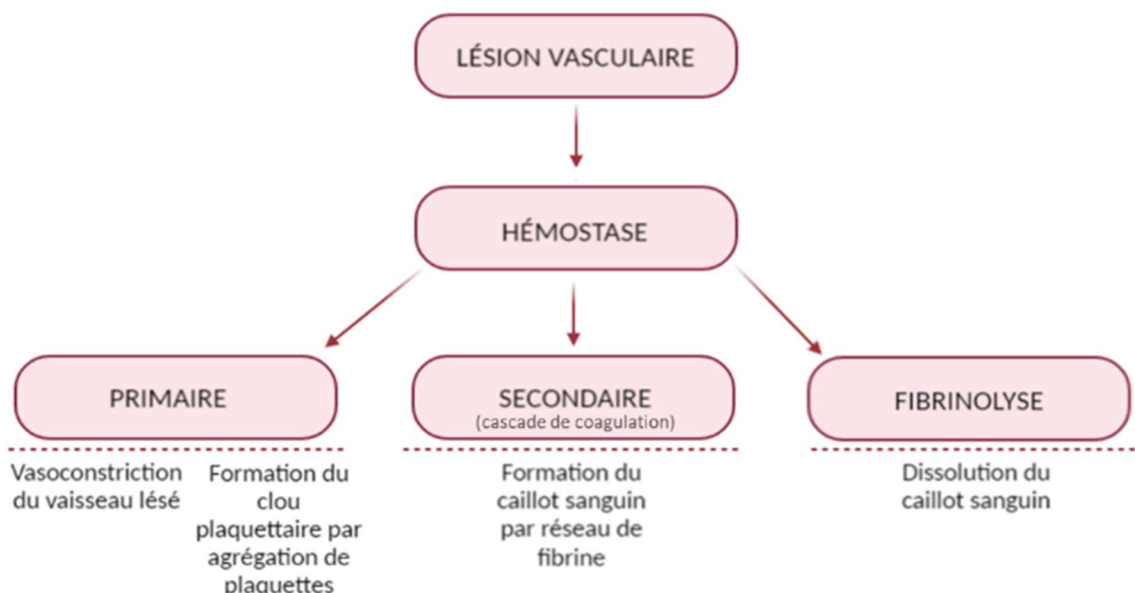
LÉSION VASCULAIRE

HÉMOSTASE

PRIMAIRE

SECONDAIRE
(cascade de coagulation)

FIBRINOLYSE

Vasoconstriction du vaisseau lésé

Formation du clou plaquettaire par agrégation de plaquettes

Formation du caillot sanguin par réseau de fibrine

Dissolution du caillot sanguin